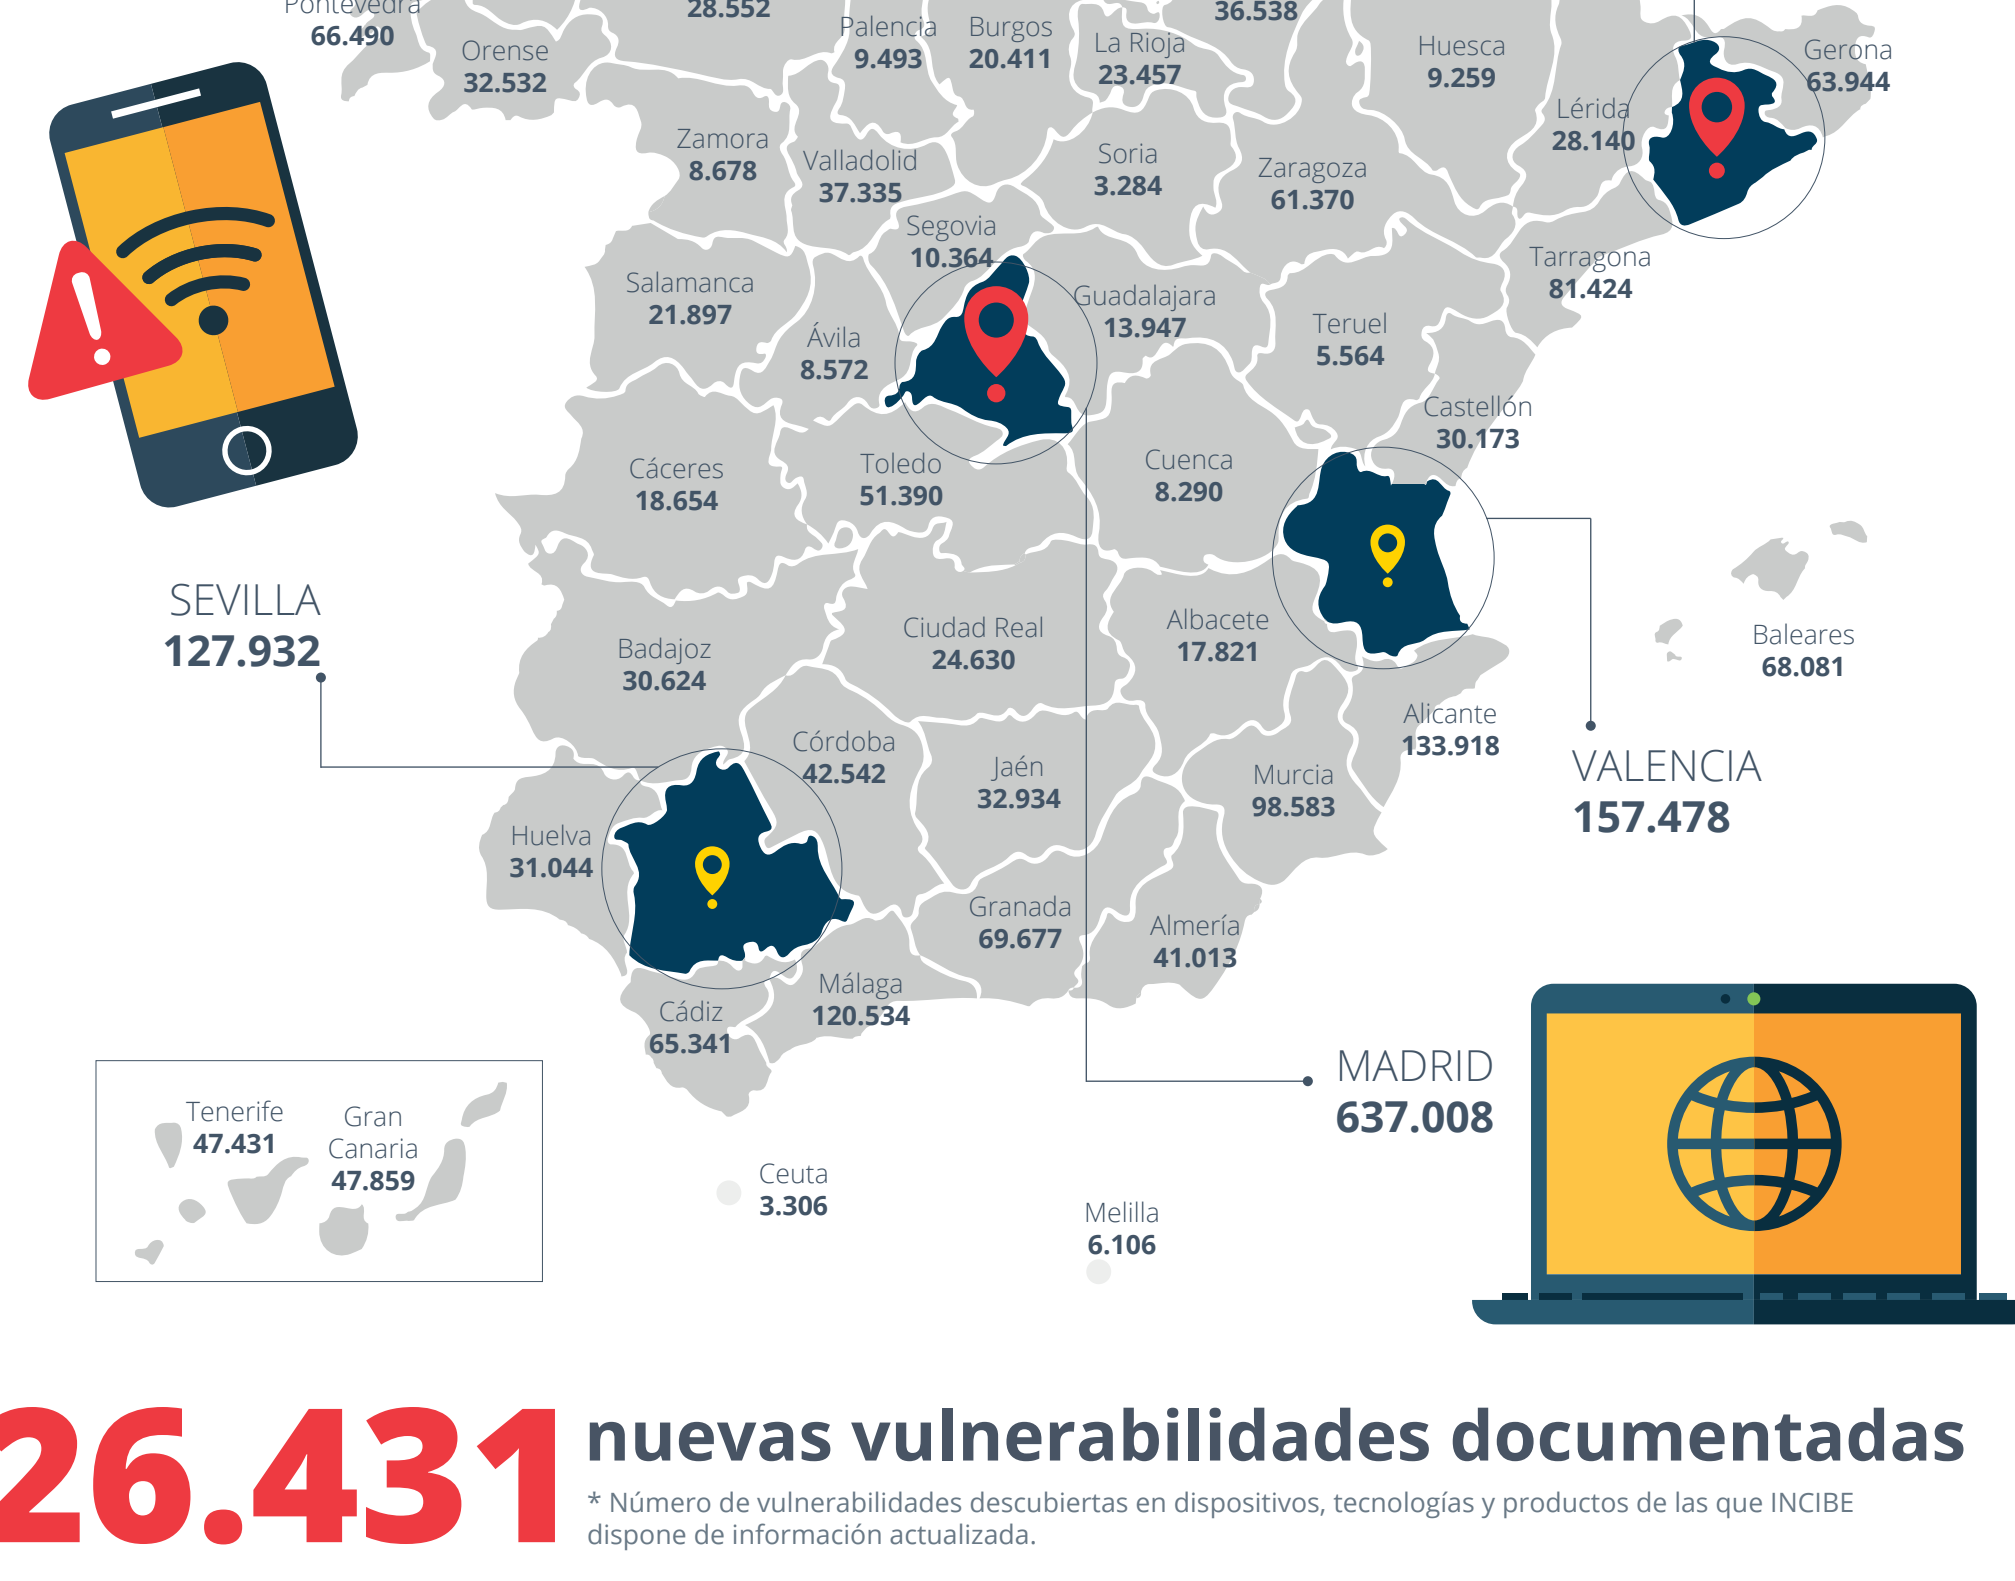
Pontevedra
66.490

28.552

36.538

Orense
32.532

Palencia
9.493

Burgos
20.411

La Rioja
23.457

Huesca
9.259

Gerona
63.944

Lérida
28.140

Zamora
8.678

Valladolid
37.335

Soria
3.284

Zaragoza
61.370

Segovia
10.364

Tarragona
81.424

Salamanca
21.897

Ávila
8.572

Guadalajara
13.947

Teruel
5.564

Castellón
30.173

Cáceres
18.654

Toledo
51.390

Cuenca
8.290

SEVILLA
127.932

Badajoz
30.624

Ciudad Real
24.630

Albacete
17.821

Baleares
68.081

Alicante
133.918

VALENCIA
157.478

Córdoba
42.542

Jaén
32.934

Murcia
98.583

Huelva
31.044

Granada
69.677

Almería
41.013

Málaga
120.534

Cádiz
65.341

MADRID
637.008

Tenerife
47.431

Gran Canaria
47.859

Ceuta
3.306

Melilla
6.106

26.431 nuevas vulnerabilidades documentadas

* Número de vulnerabilidades descubiertas en dispositivos, tecnologías y productos de las que INCIBE dispone de información actualizada.